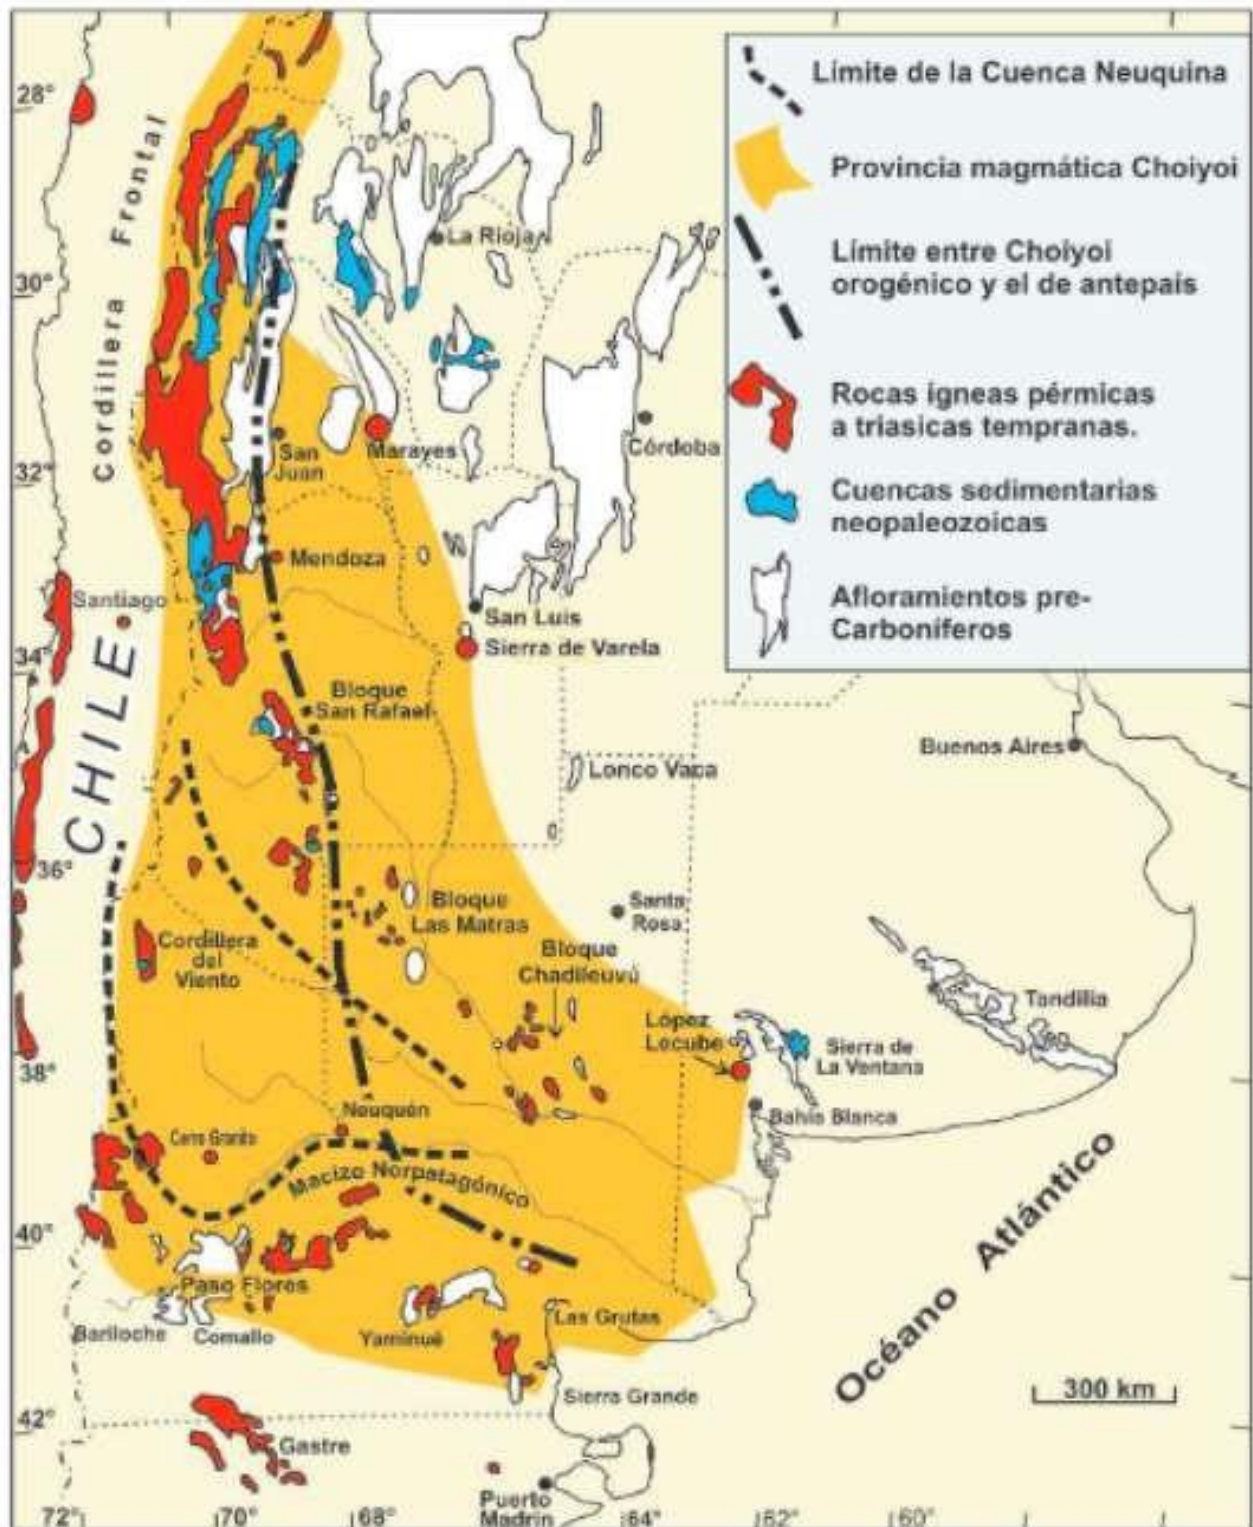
Límite de la Cuenca Neuquina

Provincia magmática Choiyoi

Límite entre Choiyoi orogénico y el de antepais

Rocas igneas pérmicas a triasicas tempranas.

Cuencas sedimentarias neopaleozoicas

Afloramientos pre-Carboníferos

28°
30°
32°
34°
36°
38°
40°
42°
72°
70°
68°
64°
62°
60°

Cordillera Frontal
CHILE
La Rioja
San Juan
Marayes
Córdoba
Mendoza
Santiago
San Luis
Sierra de Varela
Bloque San Rafael
Lonco Vaca
Buenos Aires
Bloque Las Matras
Santa Rosa
Bloque Chadileuvú
Cordillera del Viento
López Locube
Tandilia
Sierra de La Ventana
Bahía Blanca
Neuquén
Cerro Granito
Macizo Norpatagónico
Paso Flores
Bariloche
Comallo
Yaminué
Las Grutas
Sierra Grande
Gastre
Puerto Madrin
Océano Atlántico
300 km